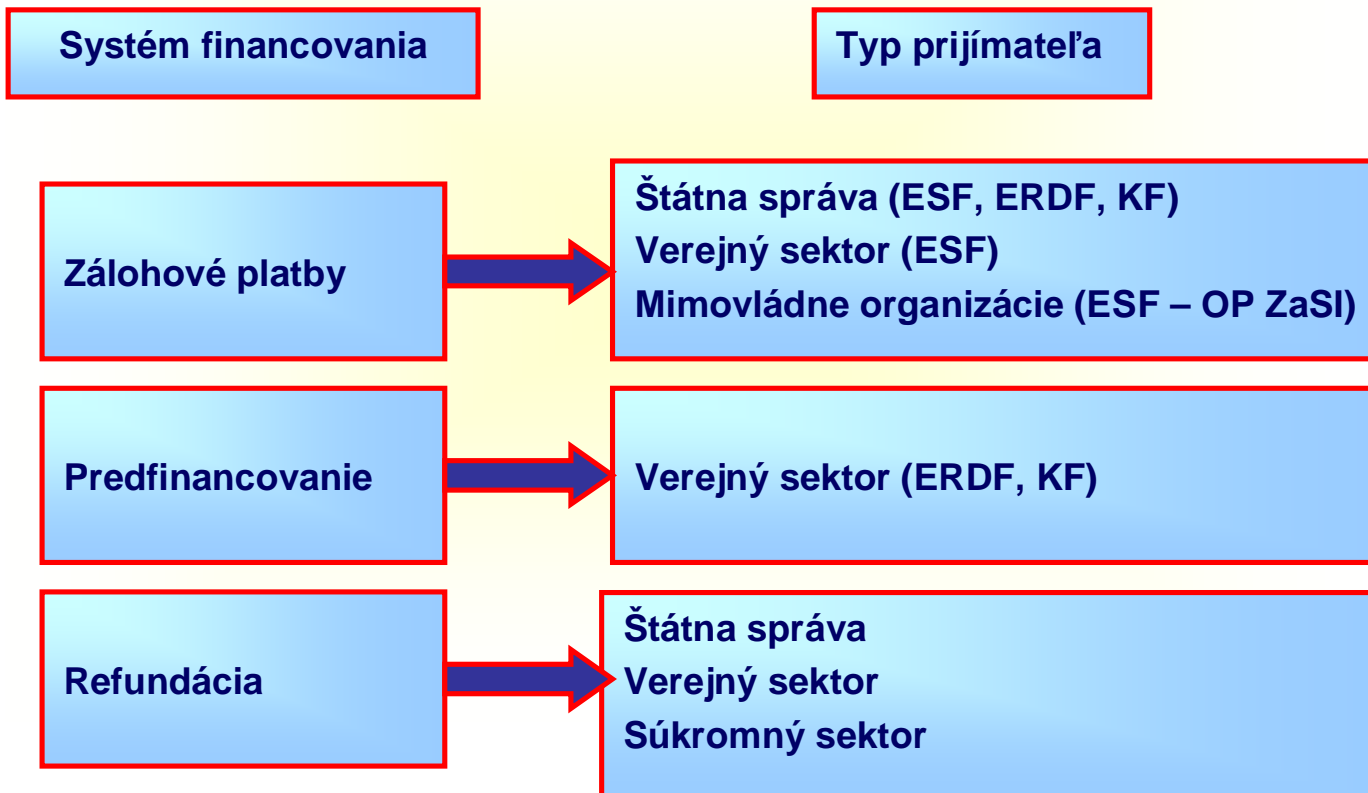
Systém financovania

Typ prijímateľa

Zálohové platby

Štátna správa (ESF, ERDF, KF)
Verejný sektor (ESF)
Mimovládne organizácie (ESF – OP ZaSI)

Predfinancovanie

Verejný sektor (ERDF, KF)

Refundácia

Štátna správa
Verejný sektor
Súkromný sektor